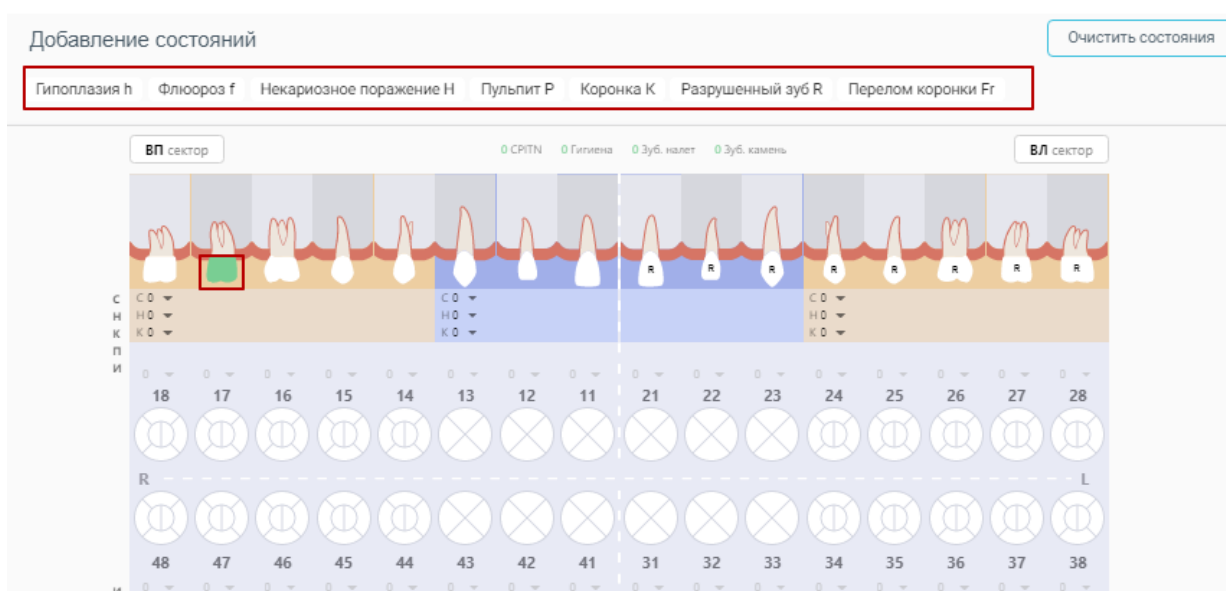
Добавление состояний

Очистить состояния

Гипоплазия h  Флюороз f  Некариозное поражение H  Пульпит P  Коронка K  Разрушенный зуб R  Перелом коронки Fr

ВП сектор

0 CPITN  0 Гигиена  0 Зуб. налет  0 Зуб. камень

ВЛ сектор

R R R R R R R R

С Н К П И

С 0
Н 0
К 0

С 0
Н 0
К 0

С 0
Н 0
К 0

0 0 0 0 0 0 0 0 0 0 0 0 0 0 0 0

18 17 16 15 14 13 12 11 21 22 23 24 25 26 27 28

R

L

48 47 46 45 44 43 42 41 31 32 33 34 35 36 37 38

И 0 0 0 0 0 0 0 0 0 0 0 0 0 0 0 0